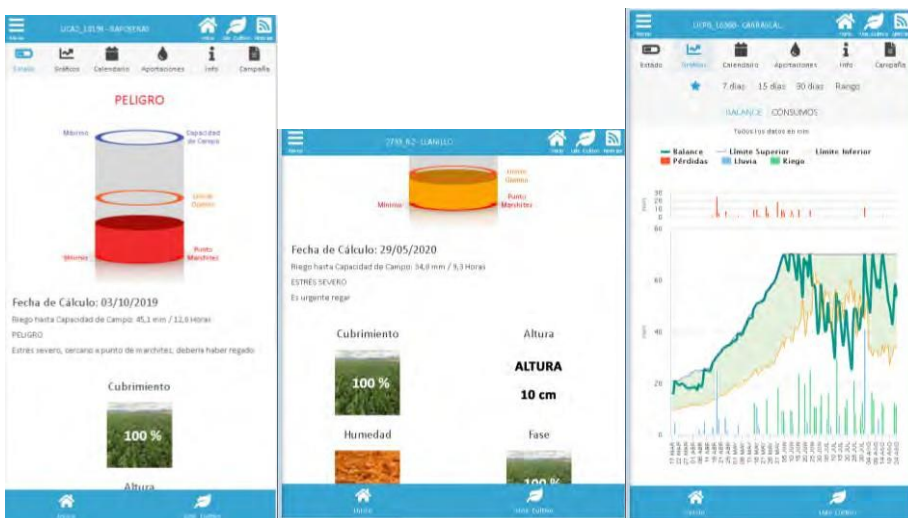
Menú LICA2_10138 - RAPOSEIRAS Inicio Mis Cultivos Noticias

Estado Gráficos Calendario Aportaciones Info Campaña

PELIGRO

Máximo

Capacidad de Campo

Umbral Óptimo

Mínimo

Punto Marchitez

Fecha de Cálculo: 03/10/2019

Riego hasta Capacidad de Campo: 45,1 mm / 12,6 Horas

PELIGRO

Estrés severo, cercano a punto de marchitez; debería haber regado

Cubrimiento

100 %

Altura

Inicio Mis Cultivos

Menú 2739_R2 - LLANILLO Inicio Mis Cultivos Noticias

Umbral Óptimo

Mínimo

Punto Marchitez

Fecha de Cálculo: 29/05/2020

Riego hasta Capacidad de Campo: 34,0 mm / 9,3 Horas

ESTRÉS SEVERO

Es urgente regar

Cubrimiento

100 %

Altura

ALTURA

10 cm

Humedad

Fase

100 %

Inicio Mis Cultivos

Menú LICPS_10300 - CARRASCAL Inicio Mis Cultivos Noticias

Estado Gráficos Calendario Aportaciones Info Campaña

7 días 15 días 30 días Rango

BALANCE CONSUMOS

Todos los datos en mm

Balance Límite Superior Límite Inferior
Pérdidas Lluvia Riego

30
20
10
0

80
60
40
20
0

Inicio Mis Cultivos